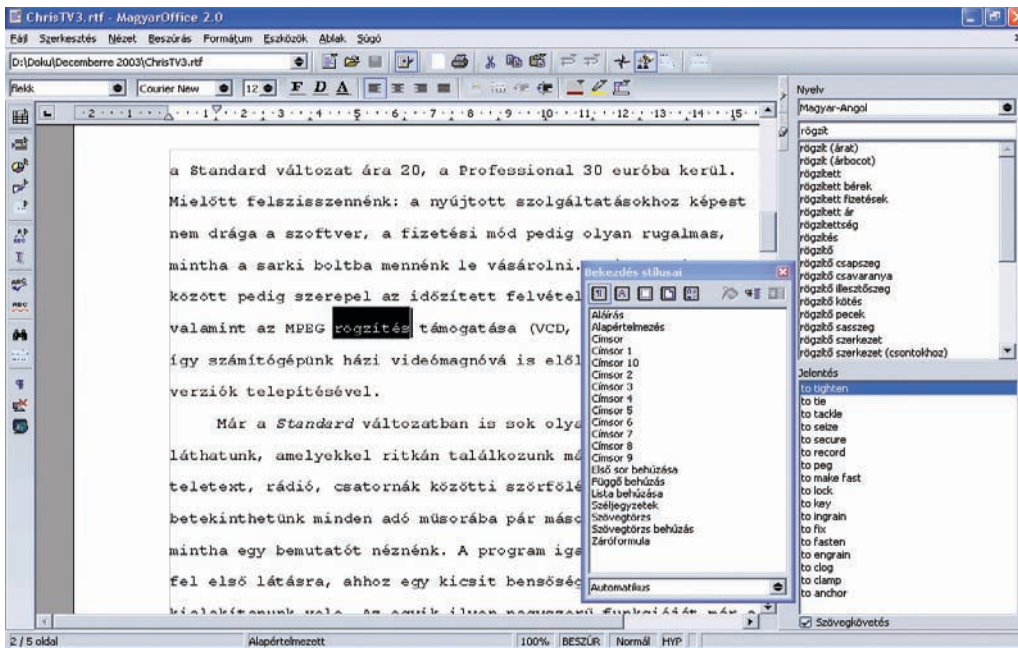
ChrisTV3.rtf - MagyarOffice 2.0

Fájl Szerkesztés Nézet Beszúrás Formátum Eszközök Ablak Súgó

D:\Doku\Decemberre 2003\ChrisTV3.rtf

Rekk Courier New 12 F D A

a Standard változat ára 20, a Professional 30 euróba kerül. Mielőtt felszisszennénk: a nyújtott szolgáltatásokhoz képest nem drága a szoftver, a fizetési mód pedig olyan rugalmas, mintha a sarki boltba mennénk le vásárolni. között pedig szerepel az időzített felvétel valamint az MPEG rögzítés támogatása (VCD, így számítógépünk házi videómagnóvá is elől verziók telepítésével.

Már a Standard változatban is sok olya láthatunk, amelyekkel ritkán találkozunk m teletext, rádió, csatornák közötti szörfölé betekinthetünk minden adó műsorába pár másc mintha egy bemutatót néznénk. A program ig fel első látásra, ahhoz egy kicsit bensőséc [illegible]

Bekezdés stílusai

Aláírás
Alapértelmezés
Címsor
Címsor 1
Címsor 10
Címsor 2
Címsor 3
Címsor 4
Címsor 5
Címsor 6
Címsor 7
Címsor 8
Címsor 9
Első sor behúzása
Függő behúzás
Lista behúzása
Széljegyzetek
Szövegtörzs
Szövegtörzs behúzás
Záróformula

Automatikus

Nyelv
Magyar-Angol
rögzít
rögzít (árat)
rögzít (árbocot)
rögzített
rögzített bérek
rögzített fizetések
rögzített ár
rögzítettség
rögzítés
rögzítő
rögzítő csapszeg
rögzítő csavaranya
rögzítő illesztőszeg
rögzítő kötés
rögzítő pecek
rögzítő sasszeg
rögzítő szerkezet
rögzítő szerkezet (csontokhoz)

Jelentés
to tighten
to tie
to tackle
to seize
to secure
to record
to peg
to make fast
to lock
to key
to ingrain
to fix
to fasten
to engrain
to clog
to clamp
to anchor

Szövegkövetés

2 / 5 oldal Alapértelmezett 100% BESZÚR Normál HYP